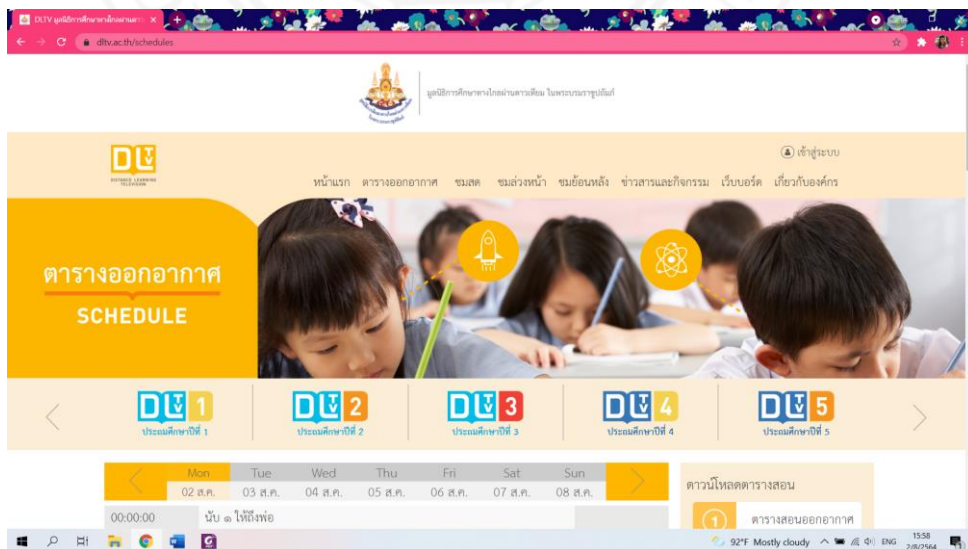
DLTV มูลนิธิการศึกษาทางไกลผ่านดาวเทียม ×

dltv.ac.th/schedules

มูลนิธิการศึกษาทางไกลผ่านดาวเทียม ในพระบรมราชูปถัมภ์

DLTV
DISTANCE LEARNING TELEVISION

เข้าสู่ระบบ

หน้าแรก ตารางออกอากาศ ชมสด ชมล่วงหน้า ชมย้อนหลัง ข่าวสารและกิจกรรม เว็บบอร์ด เกี่ยวกับองค์กร

ตารางออกอากาศ
SCHEDULE

DLTV 1 ประถมศึกษาปีที่ 1
DLTV 2 ประถมศึกษาปีที่ 2
DLTV 3 ประถมศึกษาปีที่ 3
DLTV 4 ประถมศึกษาปีที่ 4
DLTV 5 ประถมศึกษาปีที่ 5

| Mon | Tue | Wed | Thu | Fri | Sat | Sun |
|---|---|---|---|---|---|---|
| 02 ส.ค. | 03 ส.ค. | 04 ส.ค. | 05 ส.ค. | 06 ส.ค. | 07 ส.ค. | 08 ส.ค. |

00:00:00 นับ ๑ ให้ถึงพ่อ

ดาวน์โหลดตารางสอน

1 ตารางสอนออกอากาศ

92°F Mostly cloudy ENG 15:58 2/8/2564